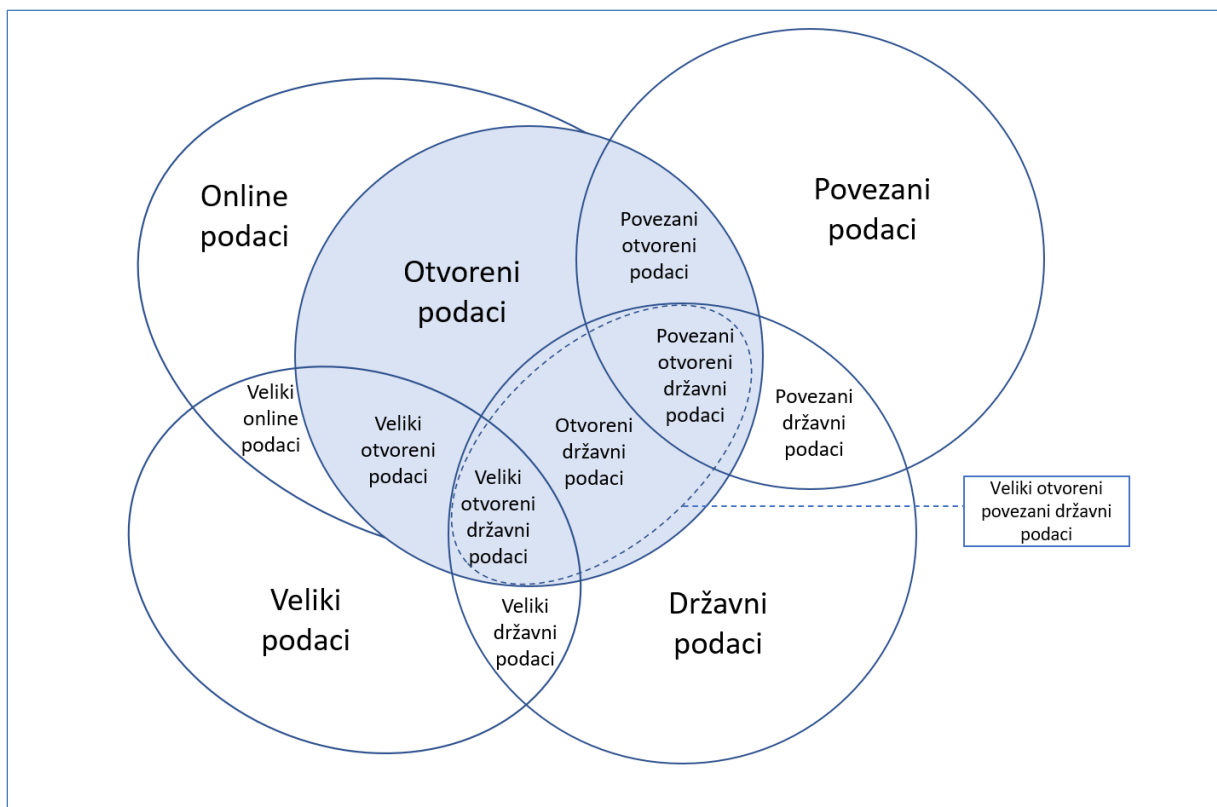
Online podaci

Otvoreni podaci

Povezani podaci

Povezani otvoreni podaci

Povezani otvoreni državni podaci

Povezani državni podaci

Veliki online podaci

Veliki otvoreni podaci

Otvoreni državni podaci

Veliki otvoreni državni podaci

Veliki otvoreni povezani državni podaci

Veliki podaci

Veliki državni podaci

Državni podaci